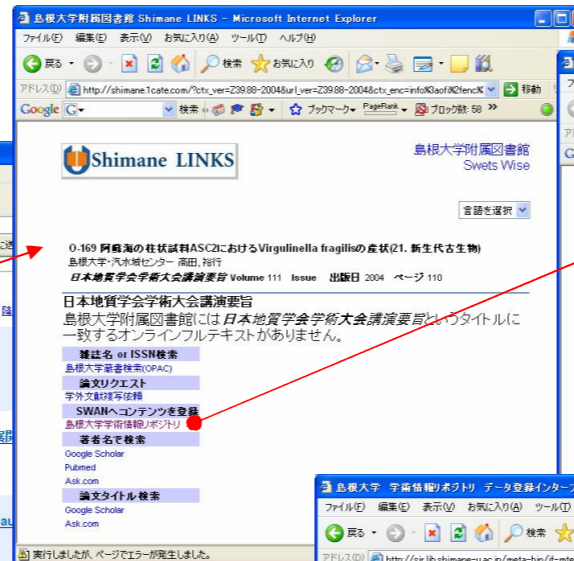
島根大学附属図書館 Shimane LINKS - Microsoft Internet Explorer

ファイル(F) 編集(E) 表示(V) お気に入り(A) ツール(T) ヘルプ(H)

戻る 検索 お気に入り

アドレス(D) http://shimane.1cate.com/?ctx_ver=Z39.88-2004&url_ver=Z39.88-2004&ctx_enc=info%3aofi%2fenc% 移動

Google 検索 ブックマーク PageRank ブロック数: 58

Shimane LINKS

島根大学附属図書館
Swets Wise

言語を選択

O-169 阿寒海の柱状試料ASC2におけるVirgulinella fragilisの産状(21. 新生代古生物)
島根大学・汽水域センター 高田, 裕行
日本地質学会学術大会講演要旨 Volume 111 Issue 出版日 2004 ページ 110

日本地質学会学術大会講演要旨
島根大学附属図書館には日本地質学会学術大会講演要旨というタイトルに一致するオンラインフルテキストがありません。

雑誌名 or ISSN検索
島根大学蔵書検索(OPAC)
論文リクエスト
学外文献複写依頼
SWANへコンテンツを登録
島根大学学術情報リポジトリ
著者名で検索
Google Scholar
Pubmed
Ask.com
論文タイトル検索
Google Scholar
Ask.com

実行しましたが、ページでエラーが発生しました。

島根大学 学術情報リポジトリ データ登録インターフ

ファイル(F) 編集(E) 表示(V) お気に入り(A) ツール(T)

戻る 検索

アドレス(D) http://sir.lib.shimane-u.ac.jp/meta-bin/